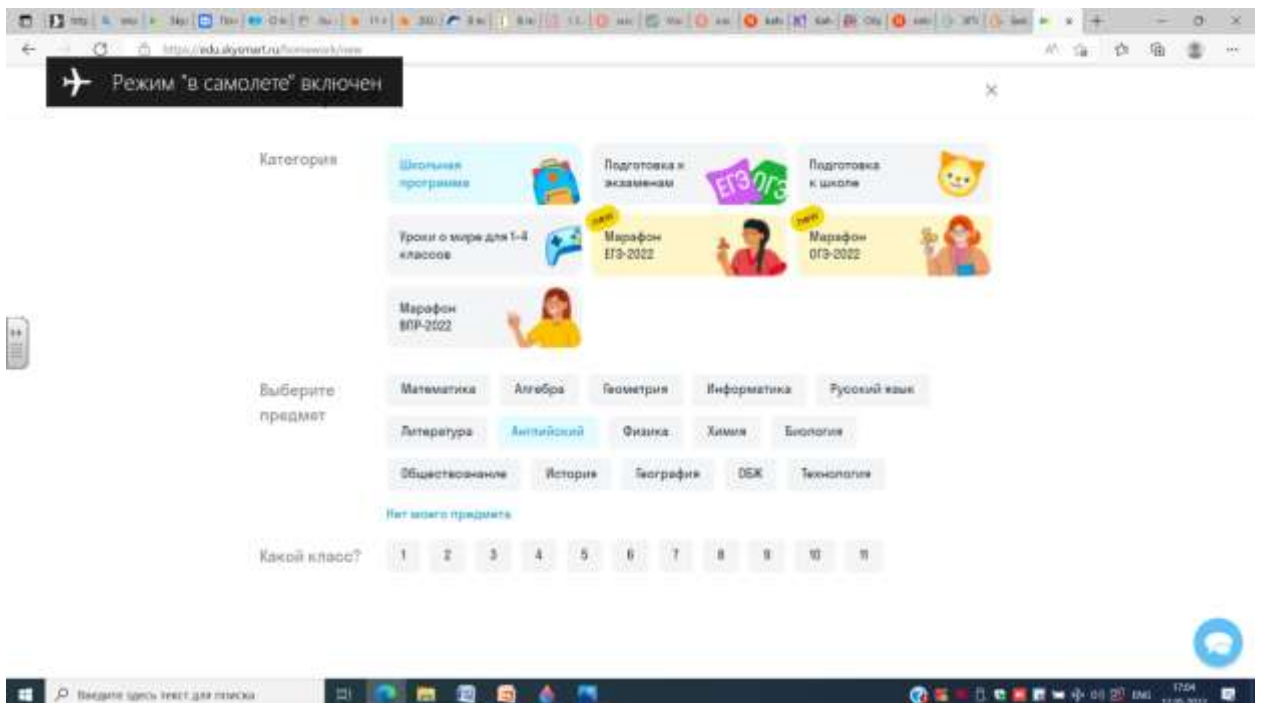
https://edu.skysmart.ru/homework/new

Режим "в самолете" включен

×

Категория

Школьная программа

Подготовка к экзаменам

ЕГЭ ОГЭ

Подготовка к школе

Уроки о мире для 1-4 классов

new

Марафон ЕГЭ-2022

new

Марафон ОГЭ-2022

Марафон ВПР-2022

Выберите предмет

Математика

Алгебра

Геометрия

Информатика

Русский язык

Литература

Английский

Физика

Химия

Биология

Обществознание

История

География

ОБЖ

Технология

Нет моего предмета

Какой класс?

1 2 3 4 5 6 7 8 9 10 11

Введите здесь текст для поиска

ENG

17:04